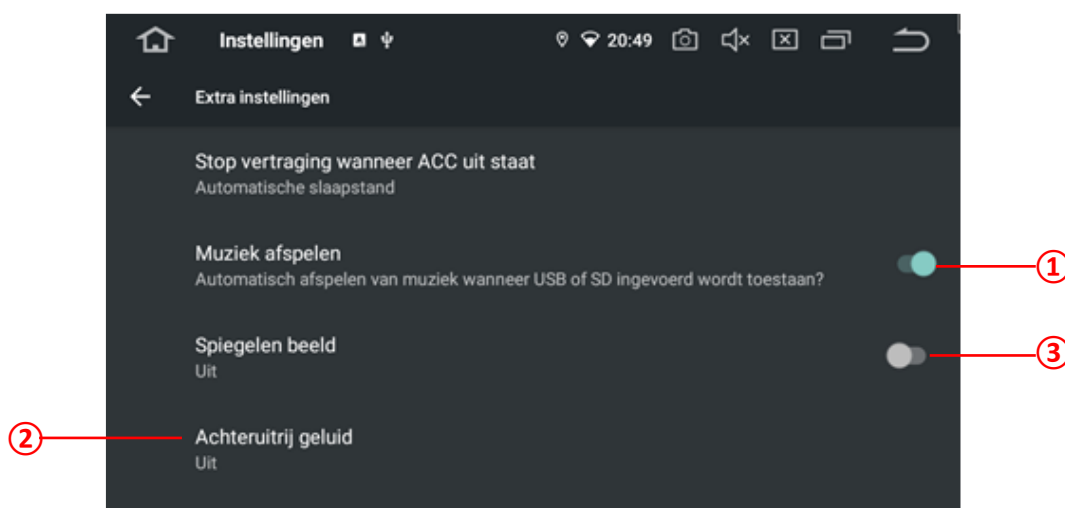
Instellingen 20:49

Extra instellingen

Stop vertraging wanneer ACC uit staat
Automatische slaapstand

Muziek afspelen
Automatisch afspelen van muziek wanneer USB of SD ingevoerd wordt toestaan?

①

Spiegelen beeld
Uit

③

②

Achteruitrij geluid
Uit